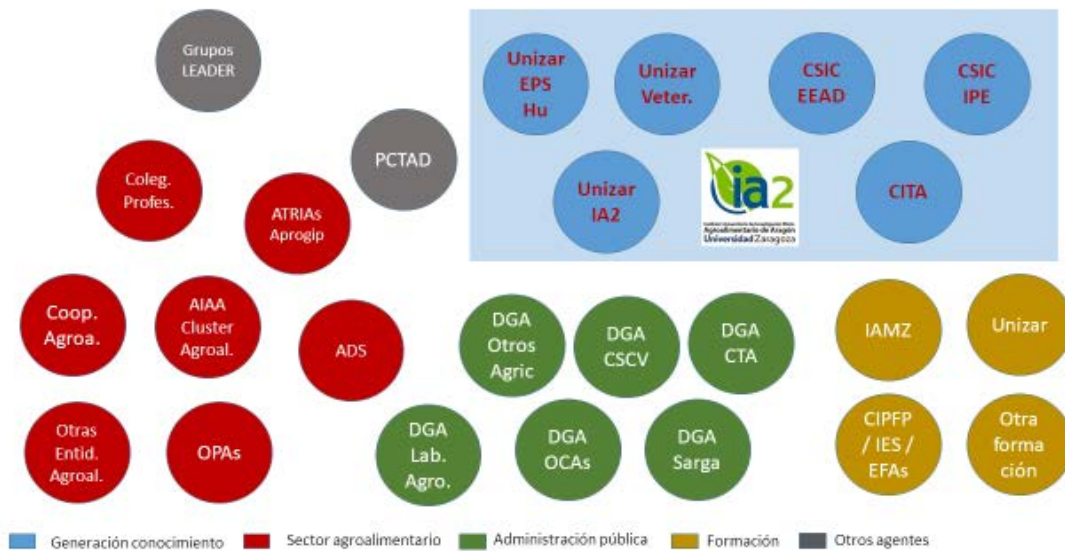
Grupos LEADER

Unizar EPS Hu

Unizar Veter.

CSIC EEAD

CSIC IPE

PCTAD

Coleg. Profes.

ATRIAs Aprogip

Unizar IA2

ia2

Instituto Universitario de Investigación Mixto Agroalimentario de Aragón Universidad Zaragoza

CITA

Coop. Agroa.

AIAA Cluster Agroal.

ADS

DGA Otros Agric

DGA CSCV

DGA CTA

IAMZ

Unizar

Otras Entid. Agroal.

OPAs

DGA Lab. Agro.

DGA OCAs

DGA Sarga

CIPFP / IES / EFAs

Otra formación

Generación conocimiento
Sector agroalimentario
Administración pública
Formación
Otros agentes